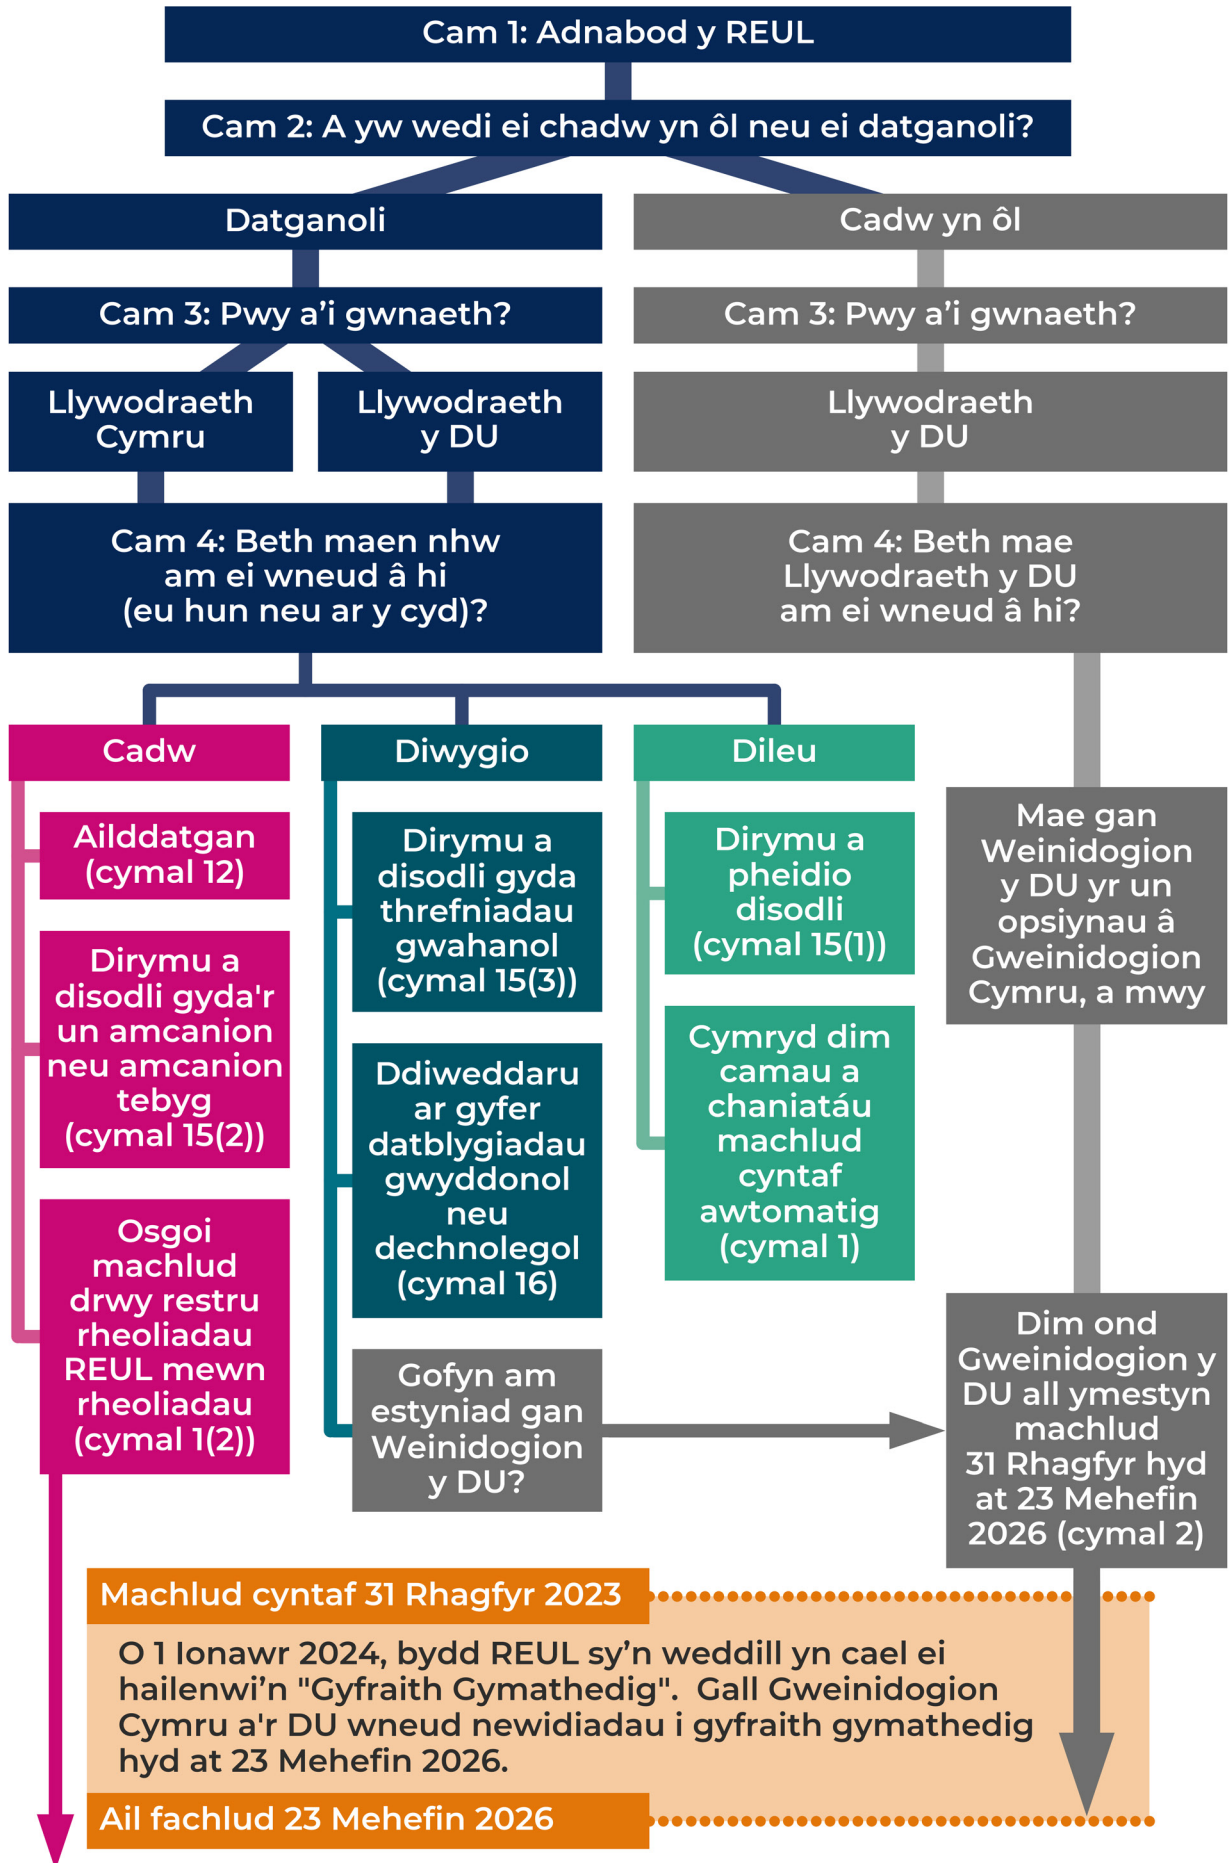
Cam 1: Adnabod y REUL

Cam 2: A yw wedi ei chadw yn ôl neu ei datganoli?

Datganoli

Cadw yn ôl

Cam 3: Pwy a'i gwnaeth?

Cam 3: Pwy a'i gwnaeth?

Llywodraeth Cymru

Llywodraeth y DU

Llywodraeth y DU

Cam 4: Beth maen nhw am ei wneud â hi (eu hun neu ar y cyd)?

Cam 4: Beth mae Llywodraeth y DU am ei wneud â hi?

Cadw

Diwygio

Dileu

Ailddatgan (cymal 12)

Dirymu a disodli gyda'r un amcanion neu amcanion tebyg (cymal 15(2))

Osgoi machlud drwy restru rheoliadau REUL mewn rheoliadau (cymal 1(2))

Dirymu a disodli gyda threfniadau gwahanol (cymal 15(3))

Ddiweddaru ar gyfer datblygiadau gwyddonol neu dechnolegol (cymal 16)

Gofyn am estyniad gan Weinidogion y DU?

Dirymu a pheidio disodli (cymal 15(1))

Cymryd dim camau a chaniatáu machlud cyntaf awtomatig (cymal 1)

Mae gan Weinidogion y DU yr un opsiynau â Gweinidogion Cymru, a mwy

Dim ond Gweinidogion y DU all ymestyn machlud 31 Rhagfyr hyd at 23 Mehefin 2026 (cymal 2)

Machlud cyntaf 31 Rhagfyr 2023

O 1 Ionawr 2024, bydd REUL sy'n weddill yn cael ei hailenwi'n "Gyfraith Gymathedig". Gall Gweinidogion Cymru a'r DU wneud newidiadau i gyfraith gymathedig hyd at 23 Mehefin 2026.

Ail fachlud 23 Mehefin 2026